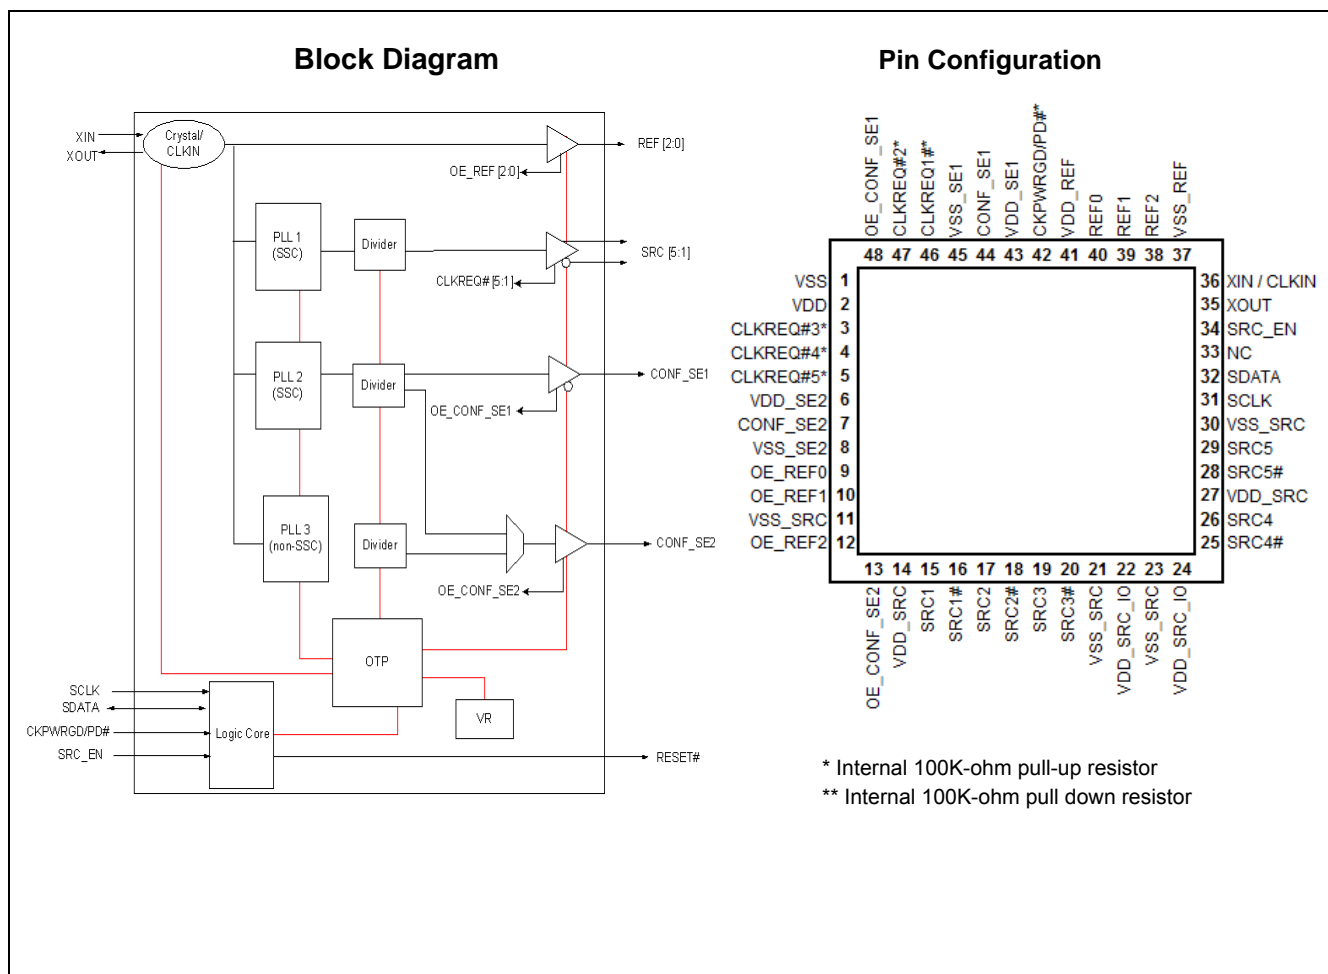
Block Diagram

XIN
XOUT
Crystal/ CLKIN
REF [2:0]
OE_REF [2:0]
PLL 1 (SSC)
Divider
SRC [5:1]
CLKREQ# [5:1]
PLL 2 (SSC)
Divider
CONF_SE1
OE_CONF_SE1
PLL 3 (non-SSC)
Divider
CONF_SE2
OE_CONF_SE2
OTP
VR
SCLK
SDATA
CKPWRGD/PD#
SRC_EN
Logic Core
RESET#

Pin Configuration

OE_CONF_SE1 48
CLKREQ#2* 47
CLKREQ1#* 46
VSS_SE1 45
CONF_SE1 44
VDD_SE1 43
CKPWRGD/PD#* 42
VDD_REF 41
REF0 40
REF1 39
REF2 38
VSS_REF 37

VSS 1
VDD 2
CLKREQ#3* 3
CLKREQ#4* 4
CLKREQ#5* 5
VDD_SE2 6
CONF_SE2 7
VSS_SE2 8
OE_REF0 9
OE_REF1 10
VSS_SRC 11
OE_REF2 12

36 XIN / CLKIN
35 XOUT
34 SRC_EN
33 NC
32 SDATA
31 SCLK
30 VSS_SRC
29 SRC5
28 SRC5#
27 VDD_SRC
26 SRC4
25 SRC4#

13 OE_CONF_SE2
14 VDD_SRC
15 SRC1
16 SRC1#
17 SRC2
18 SRC2#
19 SRC3
20 SRC3#
21 VSS_SRC
22 VDD_SRC_IO
23 VSS_SRC
24 VDD_SRC_IO

* Internal 100K-ohm pull-up resistor
** Internal 100K-ohm pull down resistor